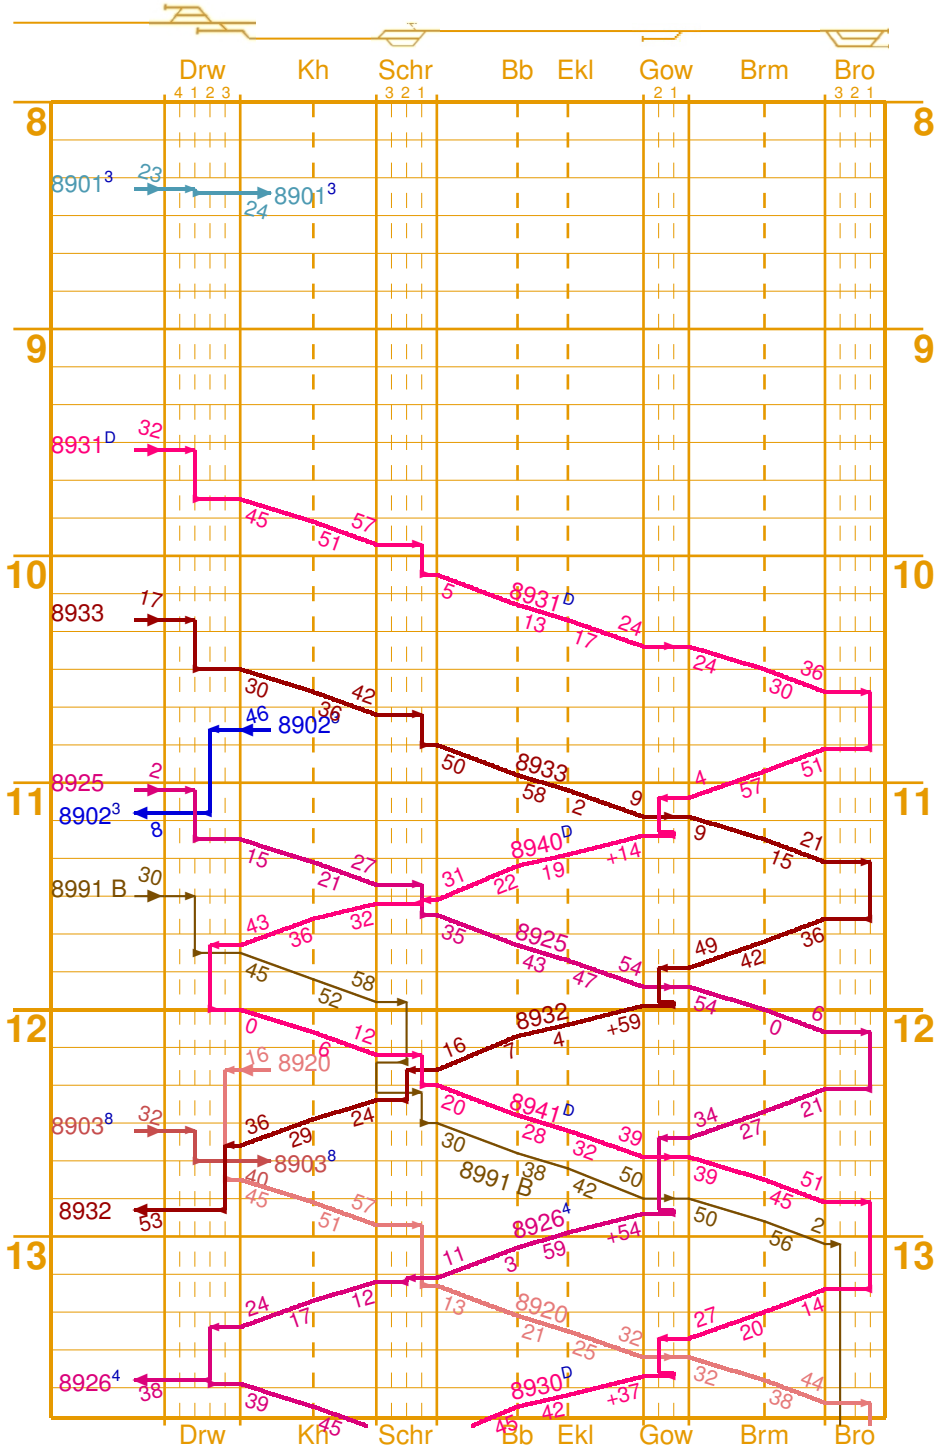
Drw Kh Schr Bb Ekl Gow Brm Bro
4 1 2 3 3 2 1 2 1 3 2 1

8 8

$8901^3$ 23 24 $8901^3$

9 9

$8931^D$ 32 45 51 57

10 10

5 $8931^D$ 13 17 24 24 30 36

8933 17 30 36 42 46 $8902^3$ 50 8933 58 2 9

11 11

8925 2 $8902^3$ 8 15 21 27 31 22 $8940^D$ 19 +14 4 57 51 9 15 21

8991 B 30 43 36 32 35 8925 43 47 54 49 42 36 45 52 58 54 0 6

12 12

0 6 12 16 7 8932 4 +59 16 8920

$8903^8$ 32 36 29 24 20 $8941^D$ 28 32 39 34 27 21 $8903^8$ 40 45 30 8991 B 38 42 50 39 45 51

8932 53 51 57 11 $8926^4$ 3 59 +54 50 56 2

13 13

24 17 12 13 8920 21 25 32 27 20 14

$8926^4$ 38 39 45 45 $8930^D$ 42 +37 32 38 44

Drw Kh Schr Bb Ekl Gow Brm Bro